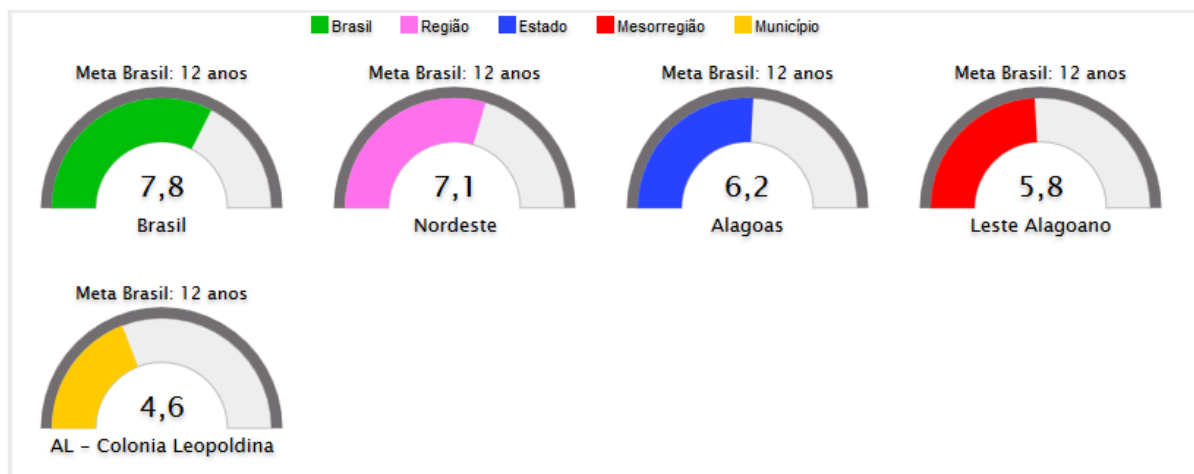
Brasil Região Estado Mesorregião Município

Meta Brasil: 12 anos
7,8
Brasil

Meta Brasil: 12 anos
7,1
Nordeste

Meta Brasil: 12 anos
6,2
Alagoas

Meta Brasil: 12 anos
5,8
Leste Alagoano

Meta Brasil: 12 anos
4,6
AL - Colonia Leopoldina